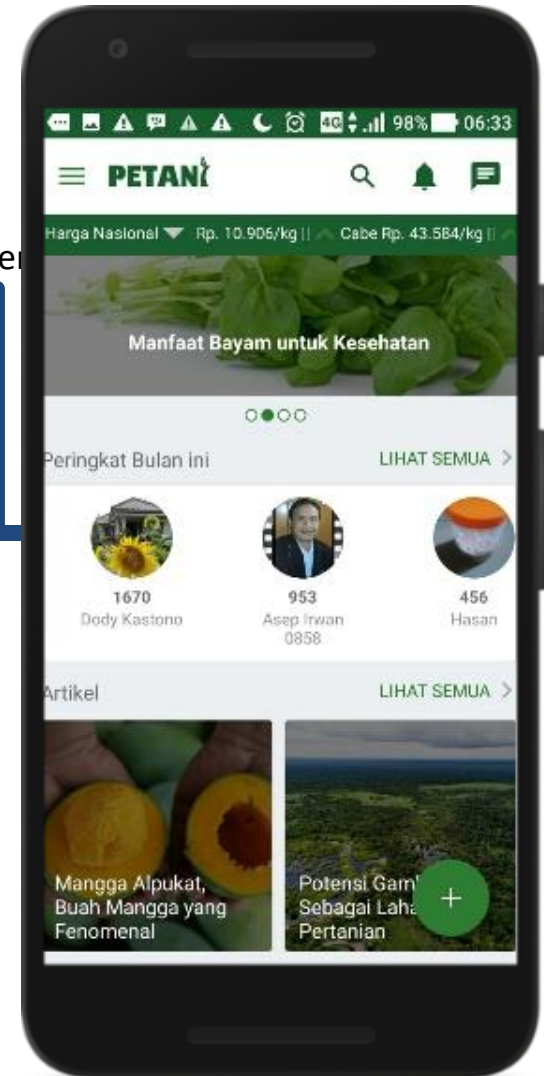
4G 98% 06:33

PETANI

er

Harga Nasional Rp. 10.906/kg || Cabe Rp. 43.584/kg ||

Manfaat Bayam untuk Kesehatan

Peringkat Bulan ini LIHAT SEMUA >

1670
Dody Kastono

953
Asep Irwan 0858

456
Hasan

Artikel LIHAT SEMUA >

Mangga Alpukat, Buah Mangga yang Fenomenal

Potensi Gam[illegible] Sebagai Laha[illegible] Pertanian

+